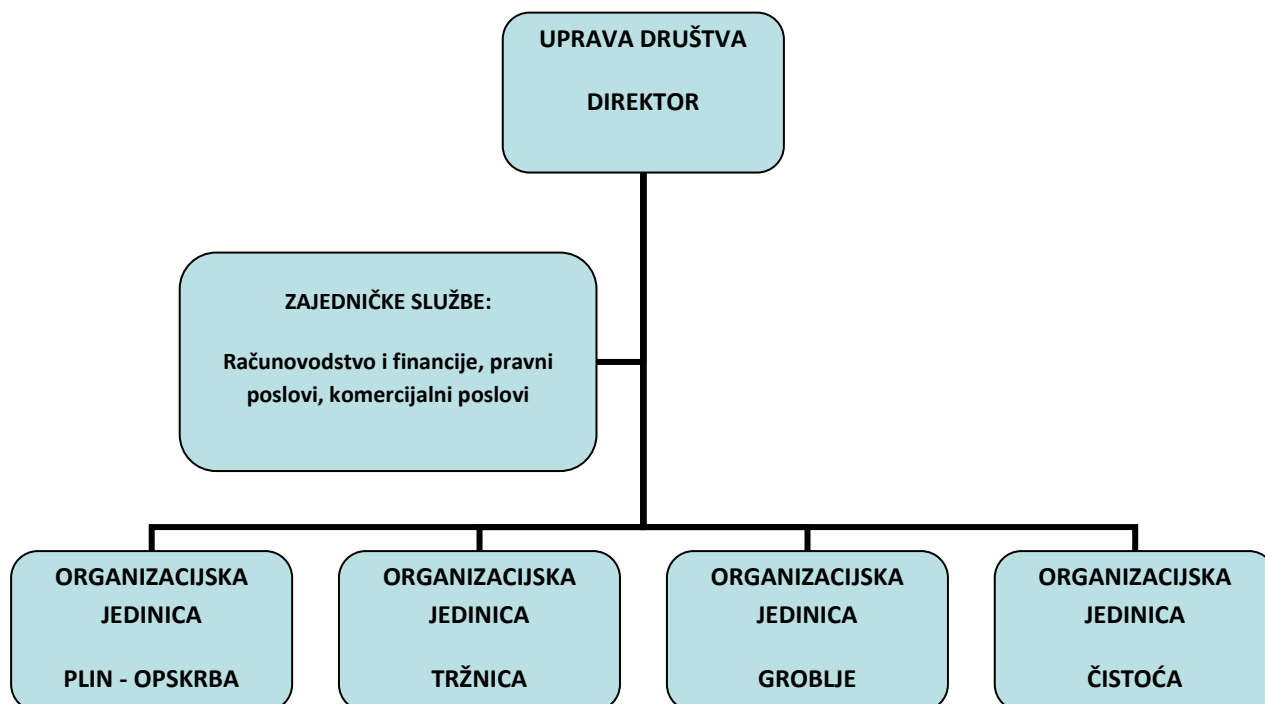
UPRAVA DRUŠTVA

DIREKTOR

ZAJEDNIČKE SLUŽBE:

Računovodstvo i financije, pravni poslovi, komercijalni poslovi

ORGANIZACIJSKA JEDINICA

PLIN - OPSKRBA

ORGANIZACIJSKA JEDINICA

TRŽNICA

ORGANIZACIJSKA JEDINICA

GROBLJE

ORGANIZACIJSKA JEDINICA

ČISTOĆA